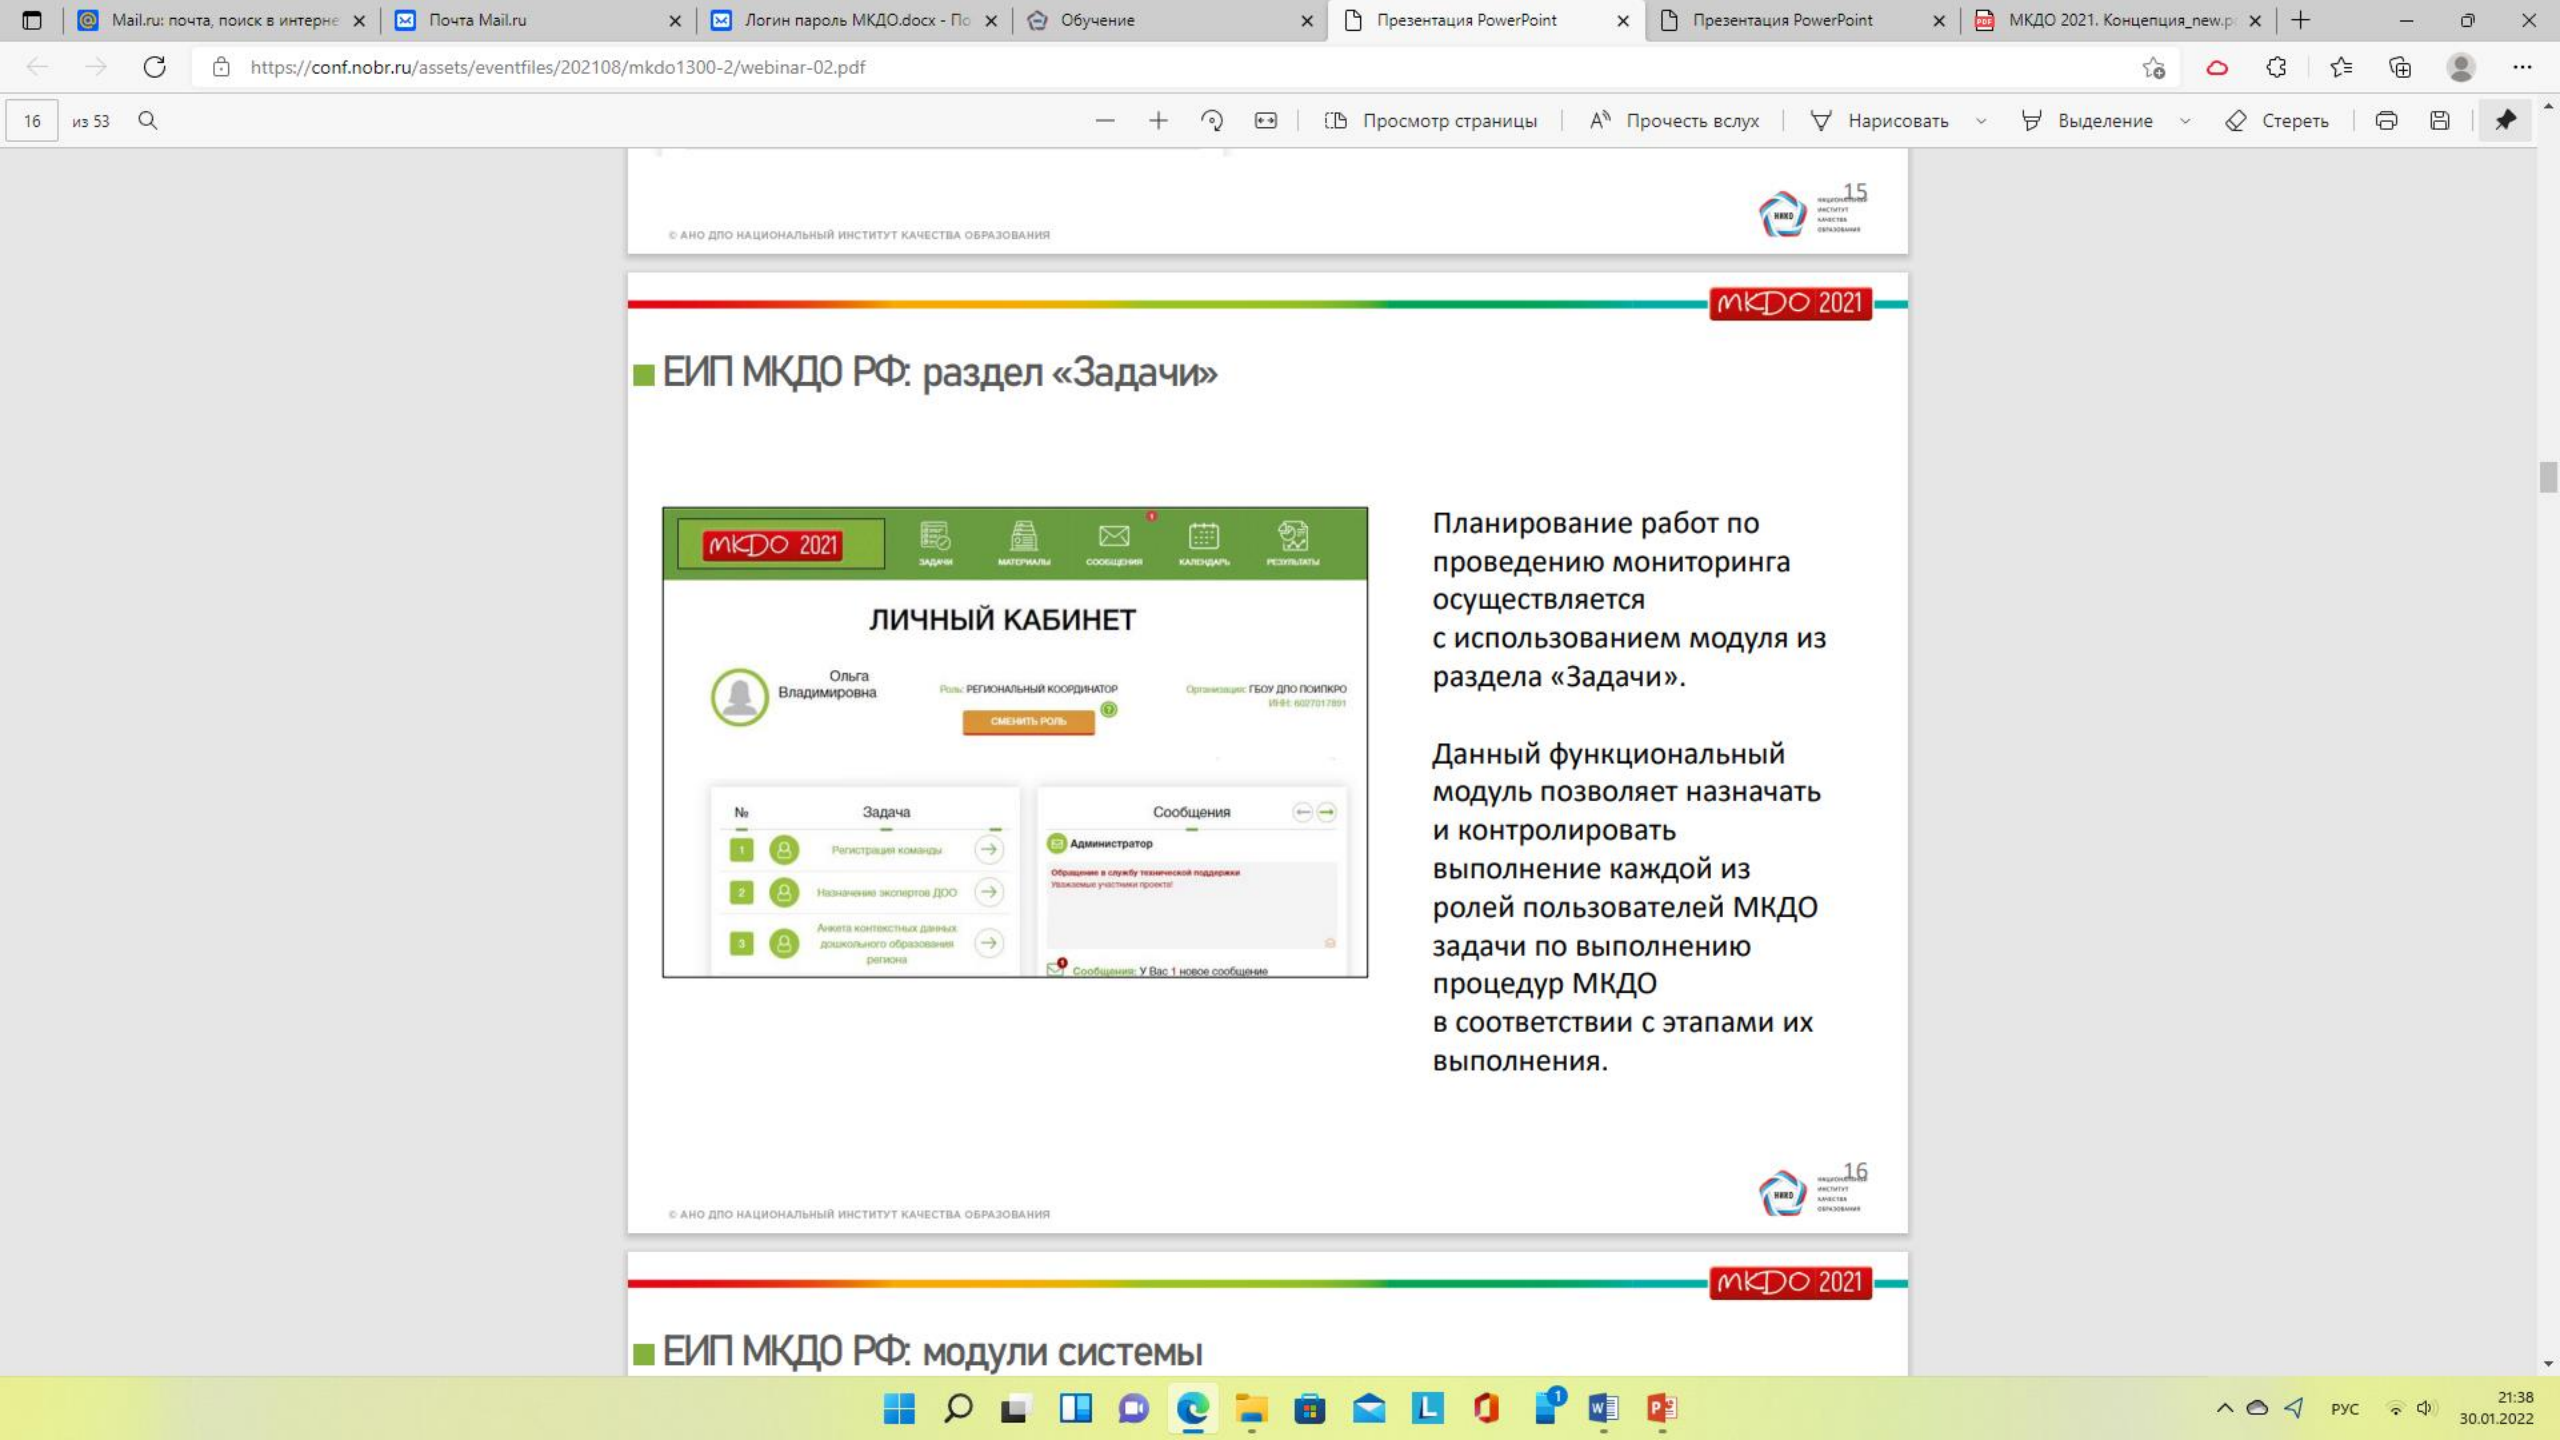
Mail.ru: почта, поиск в интерне | Почта Mail.ru | Логин пароль МКДО.docx - По | Обучение | Презентация PowerPoint | Презентация PowerPoint | МКДО 2021. Концепция_new.p

https://conf.nobr.ru/assets/eventfiles/202108/mkdo1300-2/webinar-02.pdf

16 из 53

Просмотр страницы | Прочесть вслух | Нарисовать | Выделение | Стереть

© АНО ДПО НАЦИОНАЛЬНЫЙ ИНСТИТУТ КАЧЕСТВА ОБРАЗОВАНИЯ

15

МКДО 2021

ЕИП МКДО РФ: раздел «Задачи»

МКДО 2021 ЗАДАЧИ МАТЕРИАЛЫ СООБЩЕНИЯ КАЛЕНДАРЬ РЕЗУЛЬТАТЫ

ЛИЧНЫЙ КАБИНЕТ

Ольга Владимировна

Роль: РЕГИОНАЛЬНЫЙ КООРДИНАТОР

СМЕНИТЬ РОЛЬ

Организация: ГБОУ ДПО ПОИПКРО
ИНН: 6027017891

| № | Задача |
|---|---|
| 1 | Регистрация команды |
| 2 | Назначение экспертов ДОО |
| 3 | Анкета контекстных данных дошкольного образования региона |

Сообщения

Администратор

Обращение в службу технической поддержки
Уважаемые участники проекта!

Сообщения: У Вас 1 новое сообщение

Планирование работ по проведению мониторинга осуществляется с использованием модуля из раздела «Задачи».

Данный функциональный модуль позволяет назначать и контролировать выполнение каждой из ролей пользователей МКДО задачи по выполнению процедур МКДО в соответствии с этапами их выполнения.

© АНО ДПО НАЦИОНАЛЬНЫЙ ИНСТИТУТ КАЧЕСТВА ОБРАЗОВАНИЯ

16

МКДО 2021

ЕИП МКДО РФ: модули системы

РУС 21:38 30.01.2022